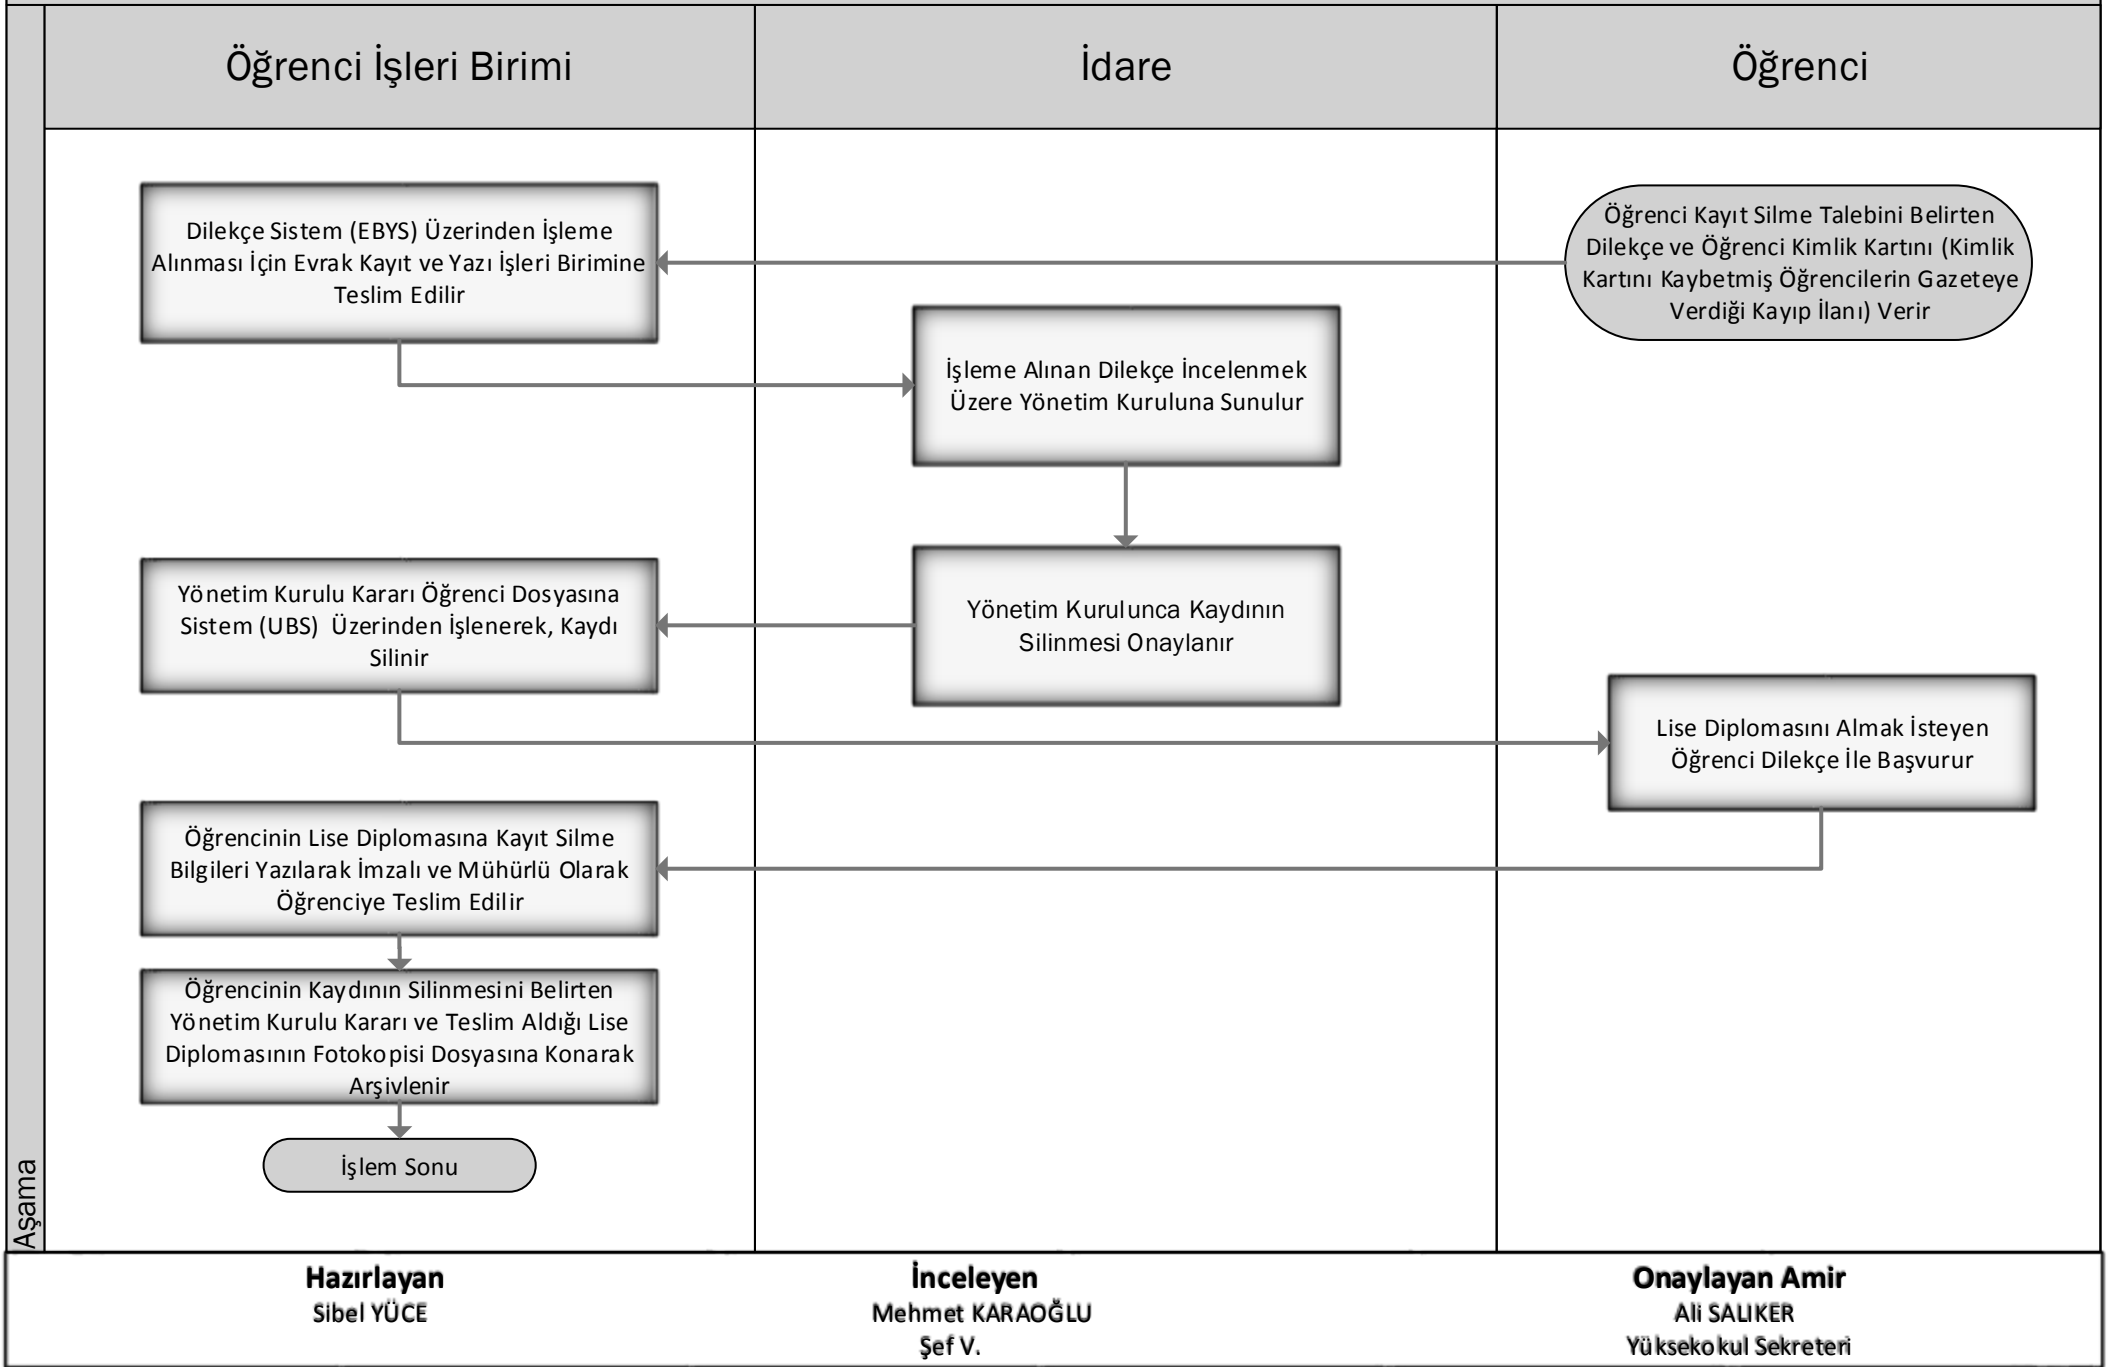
Aşama

Öğrenci İşleri Birimi

İdare

Öğrenci

Öğrenci Kayıt Silme Talebini Belirten Dilekçe ve Öğrenci Kimlik Kartını (Kimlik Kartını Kaybetmiş Öğrencilerin Gazeteye Verdiği Kayıp İlanı) Verir

Dilekçe Sistem (EBYS) Üzerinden İşleme Alınması İçin Evrak Kayıt ve Yazı İşleri Birimine Teslim Edilir

İşleme Alınan Dilekçe İncelenmek Üzere Yönetim Kuruluna Sunulur

Yönetim Kurulunca Kaydının Silinmesi Onaylanır

Yönetim Kurulu Kararı Öğrenci Dosyasına Sistem (UBS) Üzerinden İşlenerek, Kaydı Silinir

Lise Diplomasını Almak İsteyen Öğrenci Dilekçe İle Başvurur

Öğrencinin Lise Diplomasına Kayıt Silme Bilgileri Yazılarak İmzalı ve Mühürlü Olarak Öğrenciye Teslim Edilir

Öğrencinin Kaydının Silinmesini Belirten Yönetim Kurulu Kararı ve Teslim Aldığı Lise Diplomasının Fotokopisi Dosyasına Konarak Arşivlenir

İşlem Sonu

Hazırlayan
Sibel YÜCE

İnceleyen
Mehmet KARAOĞLU
Şef V.

Onaylayan Amir
Ali SALIKER
Yüksekokul Sekreteri